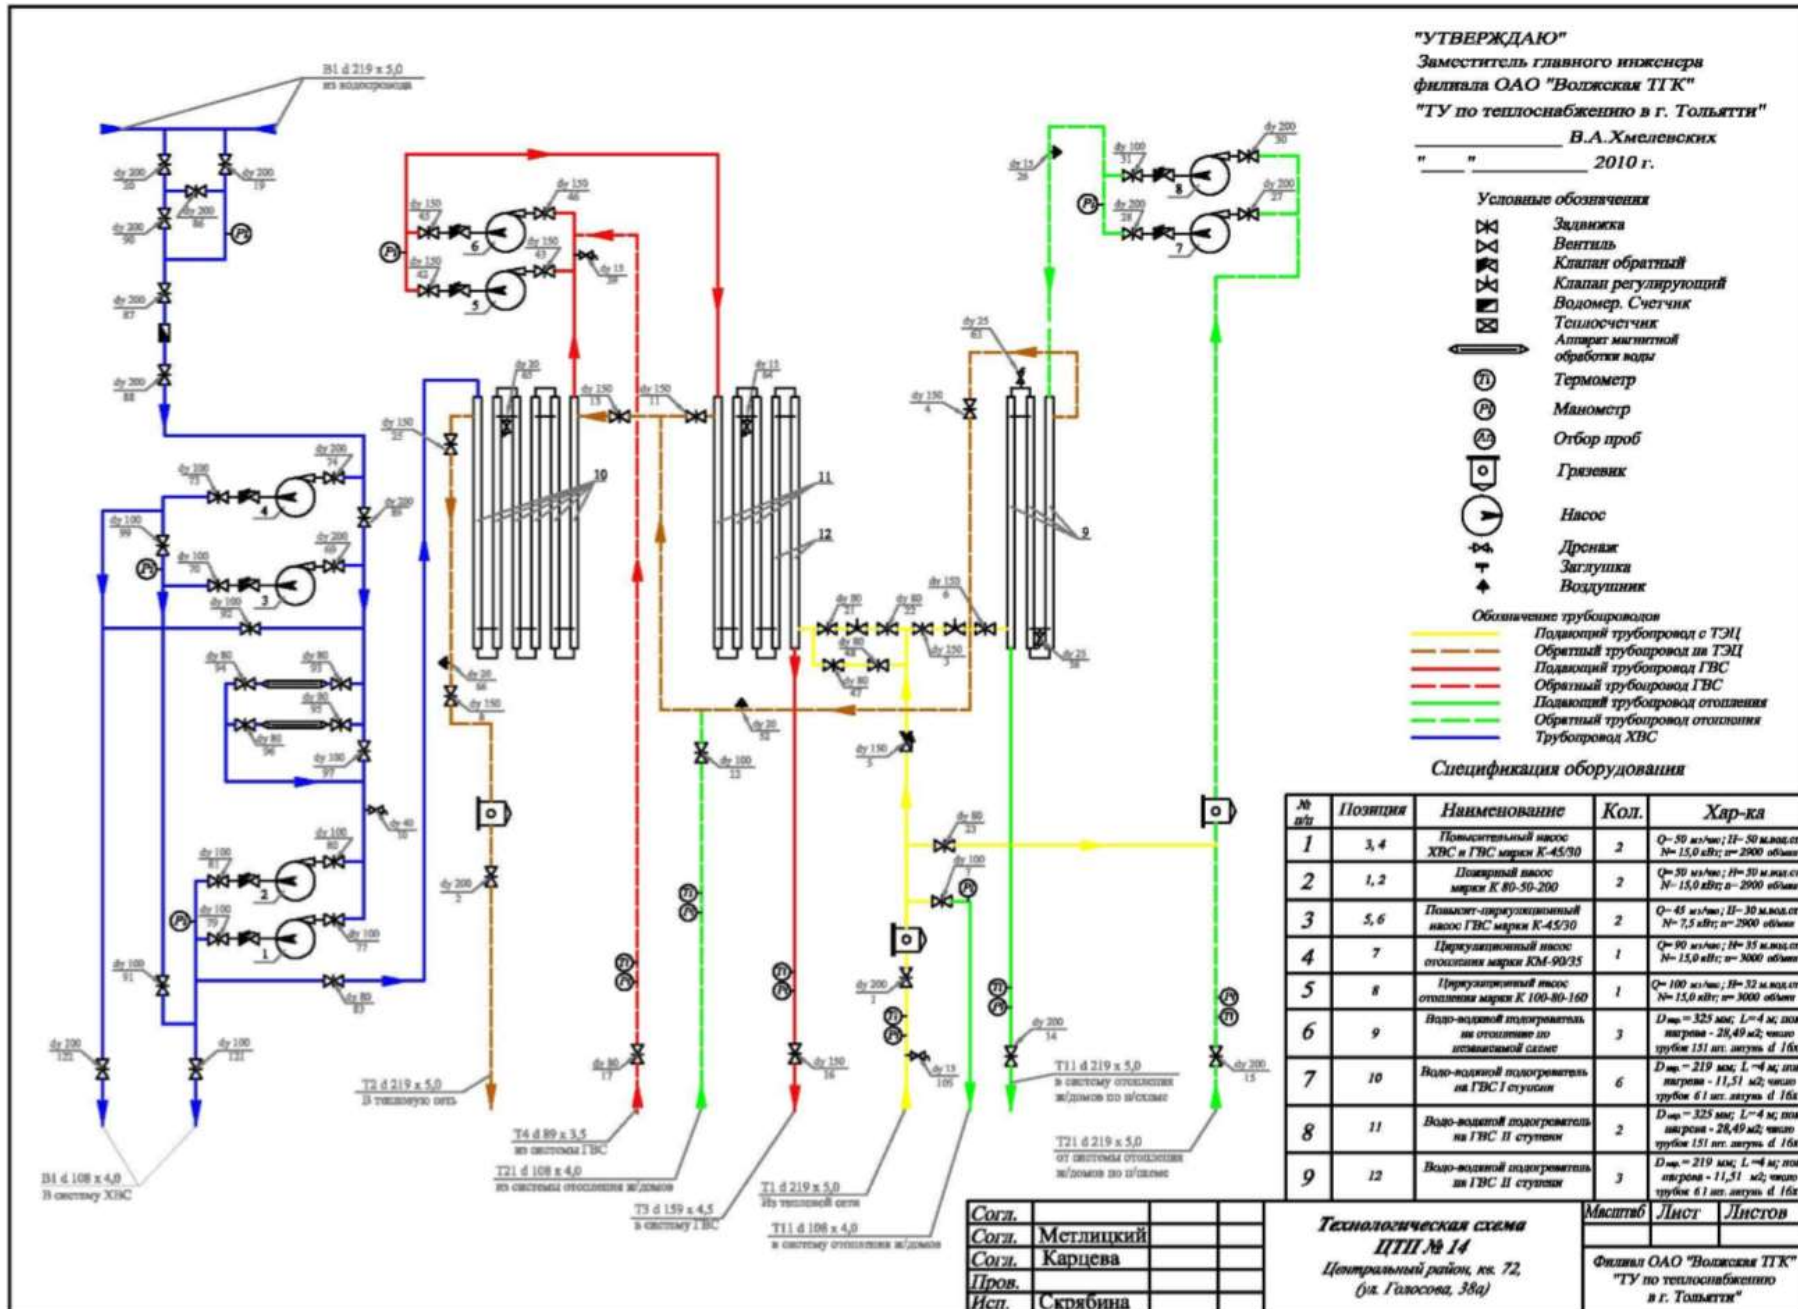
"УТВЕРЖДАЮ"
Заместитель главного инженера филиала ОАО "Волжская ТГК"
"ТУ по теплоснабжению в г. Тольятти"
______________ В.А.Хмелевских
"___"__________ 2010 г.

Условные обозначения
Задвижка
Вентиль
Клапан обратный
Клапан регулирующий
Водомер. Счетчик
Теплосчетчик
Аппарат магнитной обработки воды
Термометр
Манометр
Отбор проб
Грязевик
Насос
Дренаж
Заглушка
Воздушник

Обозначение трубопроводов
Подающий трубопровод с ТЭЦ
Обратный трубопровод на ТЭЦ
Подающий трубопровод ГВС
Обратный трубопровод ГВС
Подающий трубопровод отопления
Обратный трубопровод отопления
Трубопровод ХВС

Спецификация оборудования

| № п/п | Позиция | Наименование | Кол. | Хар-ка |
|---|---|---|---|---|
| 1 | 3, 4 | Повысительный насос ХВС и ГВС марки К-45/30 | 2 | Q= 50 м3/час; H= 50 м.вод.ст N= 15,0 кВт; n= 2900 об/мин |
| 2 | 1, 2 | Пожарный насос марки К 80-50-200 | 2 | Q= 50 м3/час; H= 50 м.вод.ст N= 15,0 кВт; n= 2900 об/мин |
| 3 | 5, 6 | Повысит-циркуляционный насос ГВС марки К-45/30 | 2 | Q= 45 м3/час; H= 30 м.вод.ст N= 7,5 кВт; n= 2900 об/мин |
| 4 | 7 | Циркуляционный насос отопления марки КМ-90/35 | 1 | Q= 90 м3/час; H= 35 м.вод.ст N= 15,0 кВт; n= 3000 об/мин |
| 5 | 8 | Циркуляционный насос отопления марки К 100-80-160 | 1 | Q= 100 м3/час; H= 32 м.вод.ст N= 15,0 кВт; n= 3000 об/мин |
| 6 | 9 | Водо-водяной подогреватель на отопление по независимой схеме | 3 | D = 325 мм; L=4 м; пов. нагрева - 28,49 м2; число трубок 151 шт. латунь d 16х |
| 7 | 10 | Водо-водяной подогреватель на ГВС I ступени | 6 | D = 219 мм; L =4 м; пов. нагрева - 11,51 м2; число трубок 61 шт. латунь d 16х |
| 8 | 11 | Водо-водяной подогреватель на ГВС II ступени | 2 | D = 325 мм; L=4 м; пов. нагрева - 28,49 м2; число трубок 151 шт. латунь d 16х |
| 9 | 12 | Водо-водяной подогреватель на ГВС II ступени | 3 | D = 219 мм; L =4 м; пов. нагрева - 11,51 м2; число трубок 61 шт. латунь d 16х |

B1 d 219 x 5,0 из водопровода
B1 d 108 x 4,0 В систему ХВС
T2 d 219 x 5,0 В тепловую сеть
T4 d 89 x 3,5 из системы ГВС
T21 d 108 x 4,0 из системы отопления ж/домов
T3 d 159 x 4,5 в систему ГВС
T1 d 219 x 5,0 Из тепловой сети
T11 d 108 x 4,0 в систему отопления ж/домов
T11 d 219 x 5,0 в систему отопления ж/домов по н/схеме
T21 d 219 x 5,0 от системы отопления ж/домов по н/схеме

dy 200 dy 100 dy 150 dy 80 dy 25 dy 20 dy 15 dy 40
1 2 3 4 5 6 7 8 9 10 11 12

Согл.
Согл. Метлицкий
Согл. Карцева
Пров.
Исп. Скрябина

Технологическая схема
ЦТП № 14
Центральный район, кв. 72, (ул. Голосова, 38а)

Масштаб | Лист | Листов

Филиал ОАО "Волжская ТГК" "ТУ по теплоснабжению в г. Тольятти"